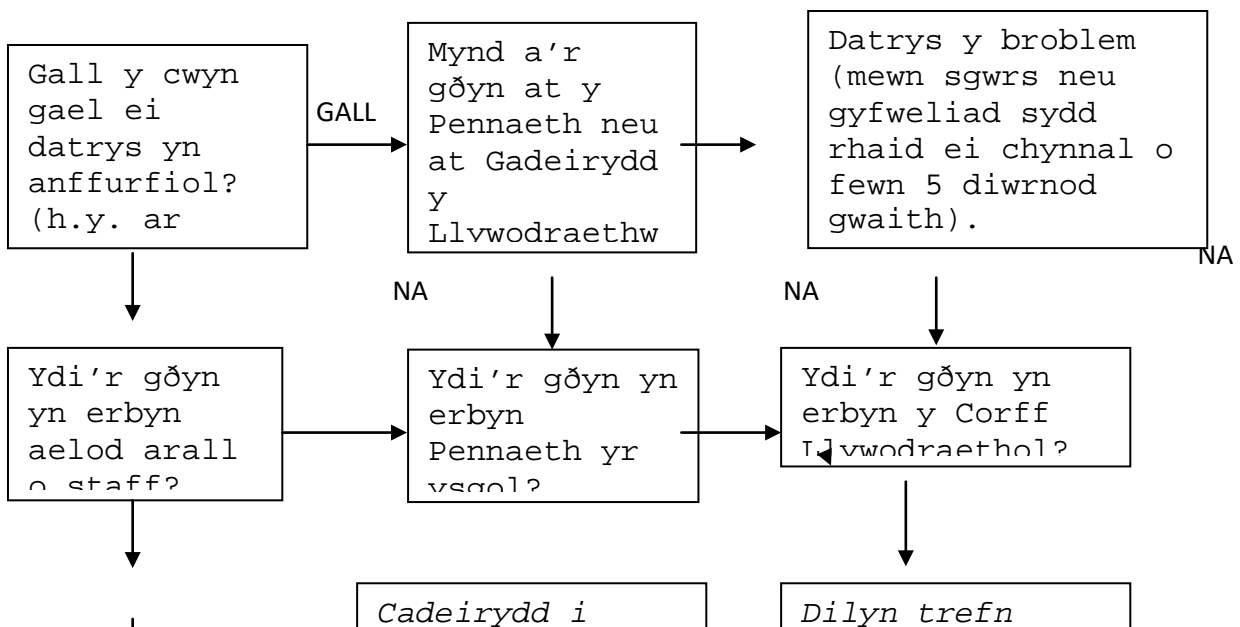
Gall y cwyn gael ei datrys yn anffurfiol? (h.y. ar

GALL

Mynd a'r gðyn at y Pennaeth neu at Gadeirydd y Llywodraethw

Datrys y broblem (mewn sgwrs neu gyfweliad sydd rhaid ei chynnal o fewn 5 diwrnod gwaith).

NA

NA

NA

Ydi'r gðyn yn erbyn aelod arall o staff?

Ydi'r gðyn yn erbyn Pennaeth yr ysgol?

Ydi'r gðyn yn erbyn y Corff Llywodraethol?

Cadeirydd i

Dilyn trefn